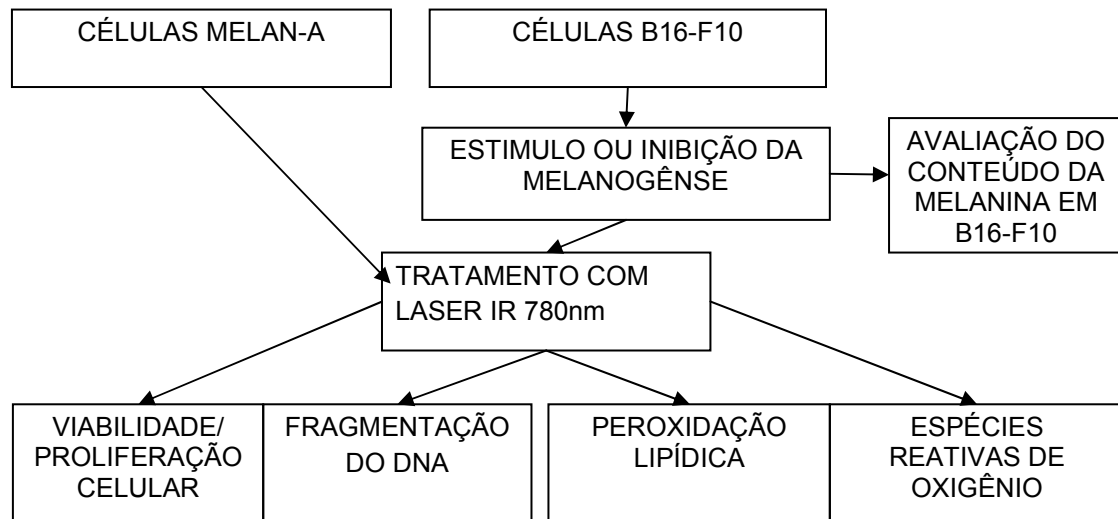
CÉLULAS MELAN-A

CÉLULAS B16-F10

ESTIMULO OU INIBIÇÃO DA MELANOGÊNSE

AVALIAÇÃO DO CONTEÚDO DA MELANINA EM B16-F10

TRATAMENTO COM LASER IR 780nm

VIABILIDADE/ PROLIFERAÇÃO CELULAR

FRAGMENTAÇÃO DO DNA

PEROXIDAÇÃO LIPÍDICA

ESPÉCIES REATIVAS DE OXIGÊNIO